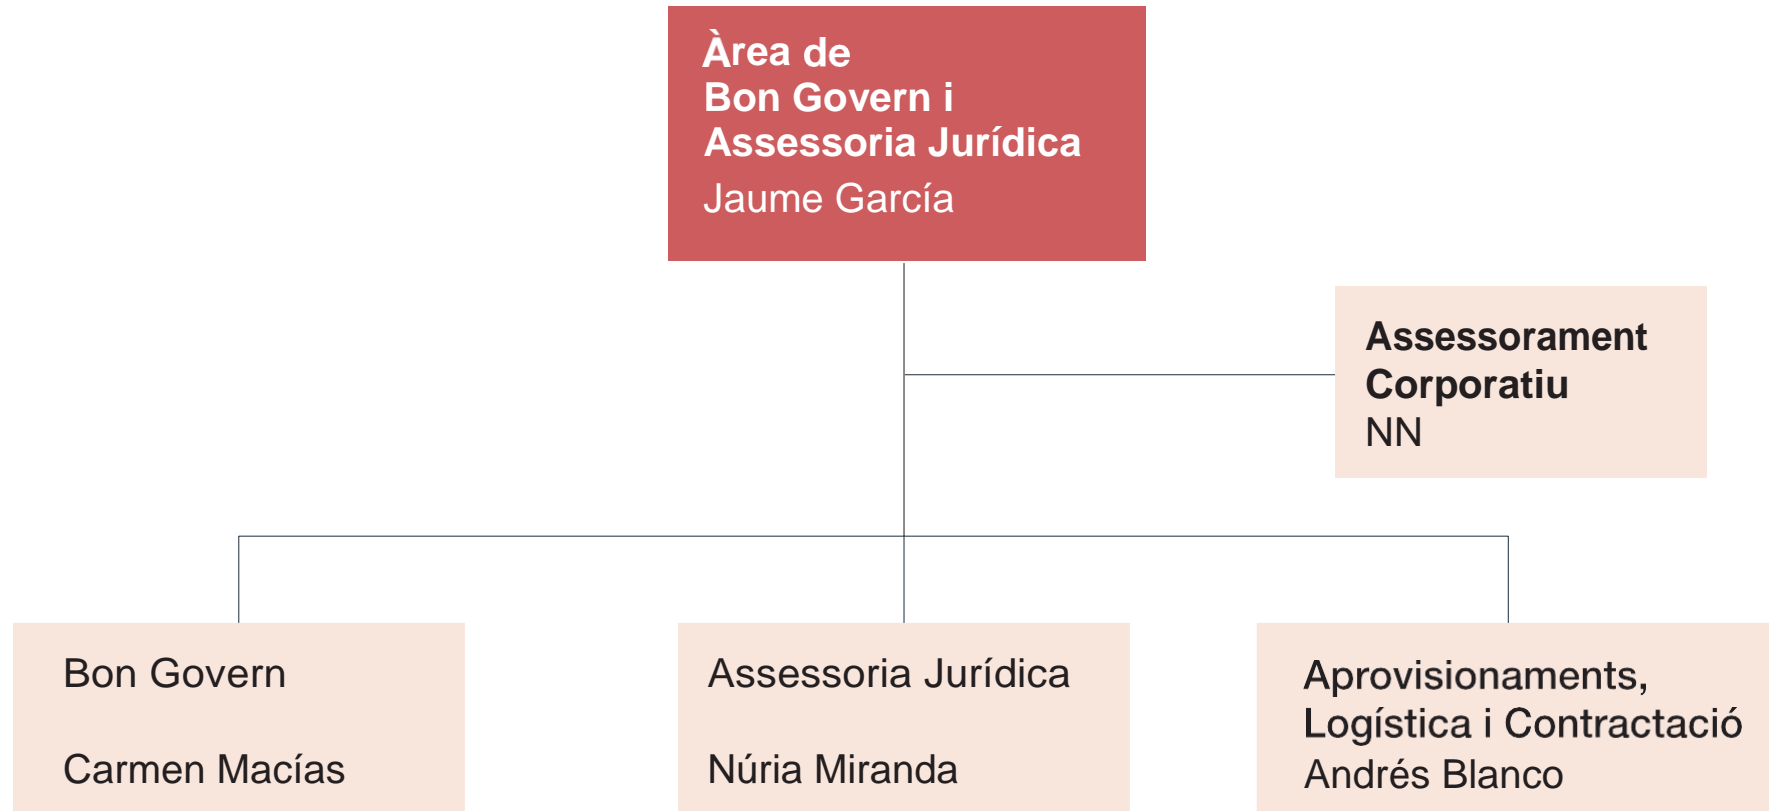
Àrea de Bon Govern i Assessoria Jurídica
Jaume García

Assessorament Corporatiu
NN

Bon Govern

Carmen Macías

Assessoria Jurídica

Núria Miranda

Aprovisionaments, Logística i Contractació
Andrés Blanco